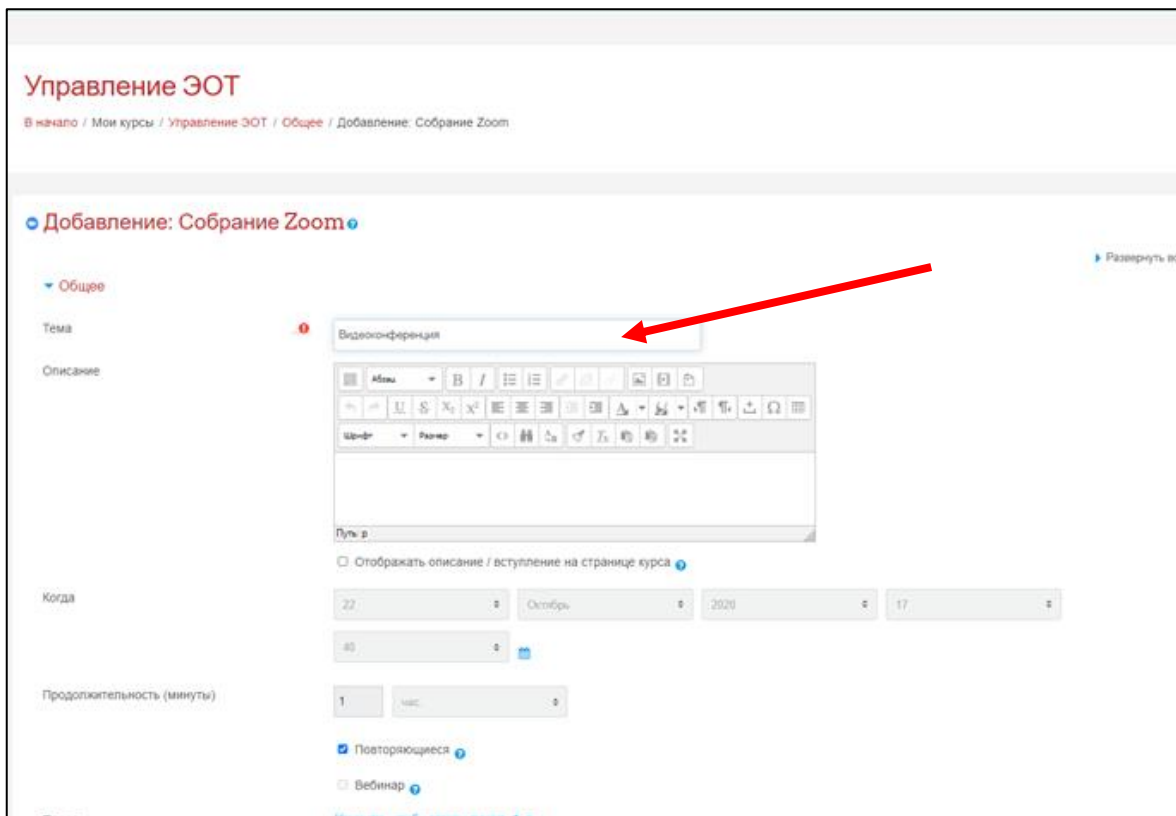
Управление ЭОТ

В начало / Мои курсы / Управление ЭОТ / Общее / Добавление: Собрание Zoom

Добавление: Собрание Zoom

Развернуть вс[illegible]

Общее

Тема

Видеоконференция

Описание

Абзац

Шрифт

Размер

Путь: p

Отображать описание / вступление на странице курса

Когда

22

Октябрь

2020

17

40

Продолжительность (минуты)

1

час

Повторяющиеся

Вебинар